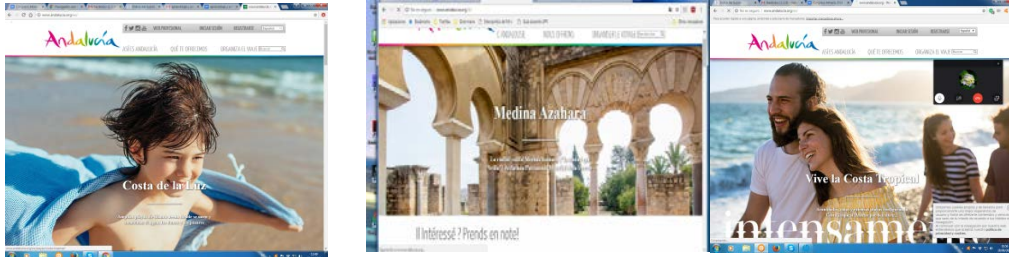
Andalucía
MI PERSONAL  INICIAR SESIÓN  REGISTRARSE
¿QUÉS ANDALUCÍA?  QUÉ TE OFRECEMOS  ORGANIZA TU VIAJE
Costa de la Luz
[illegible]

Medina Azahara
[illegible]
Il Intéressé ? Prends en note!

Andalucía
MI PERSONAL  INICIAR SESIÓN  REGISTRARSE
¿QUÉS ANDALUCÍA?  QUÉ TE OFRECEMOS  ORGANIZA TU VIAJE
Vive la Costa Tropical
intensame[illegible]